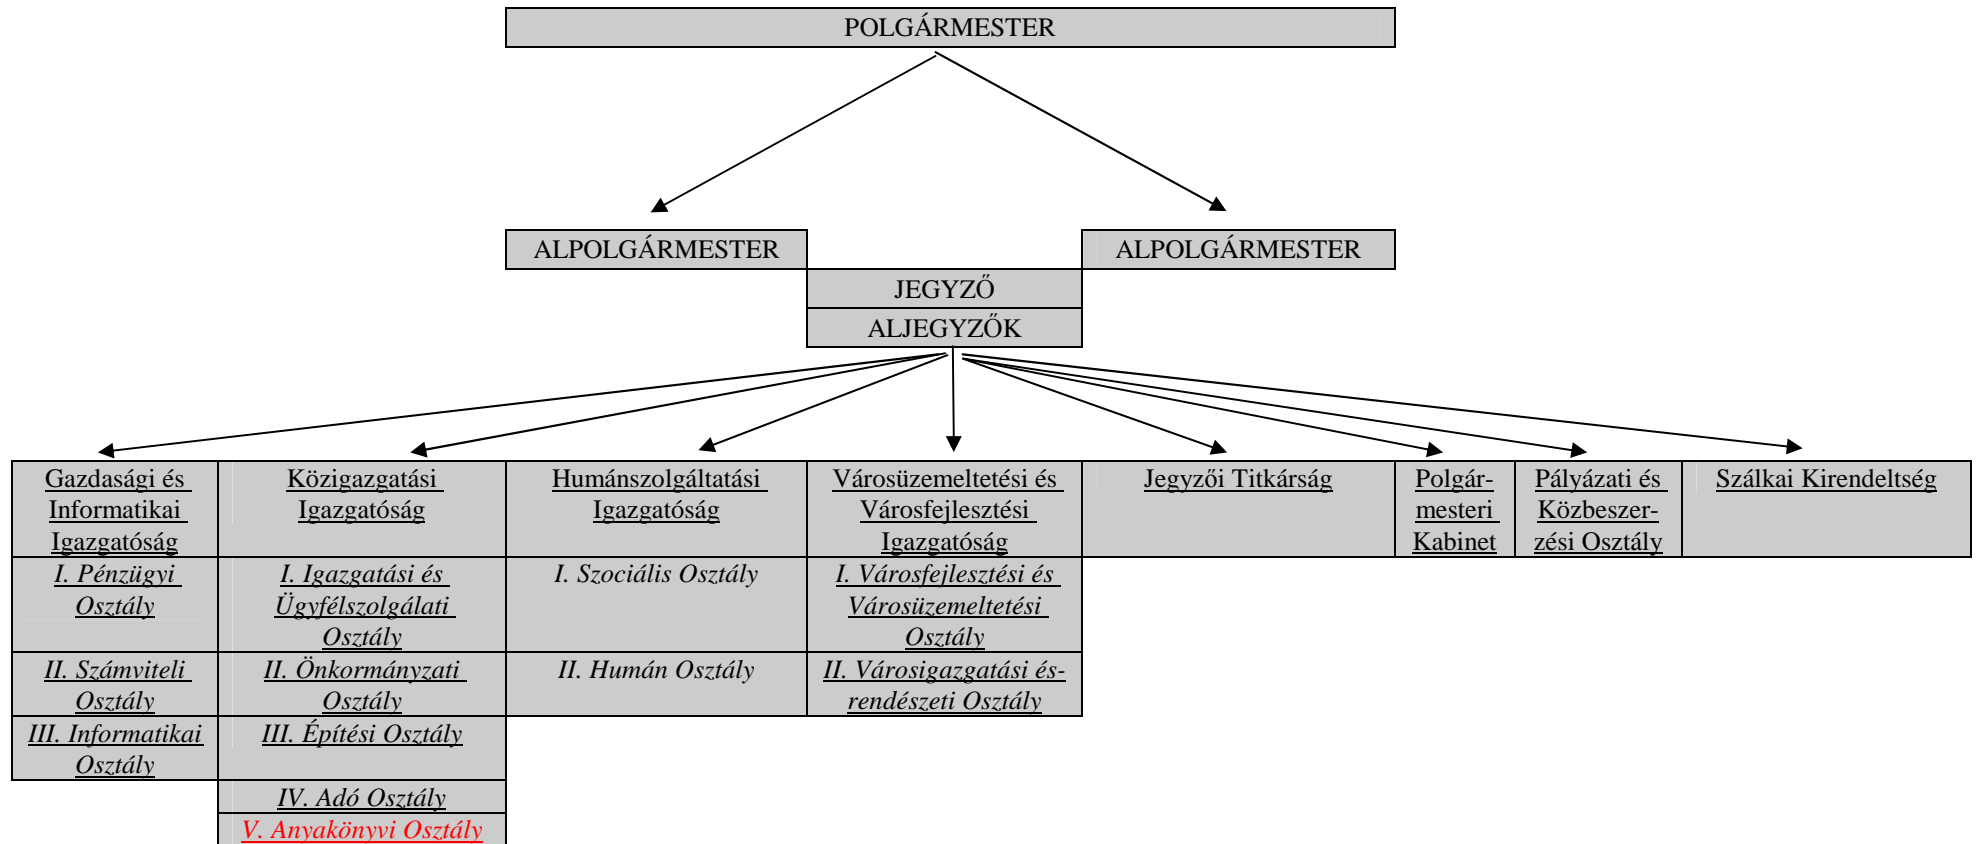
POLGÁRMESTER

ALPOLGÁRMESTER

ALPOLGÁRMESTER

JEGYZŐ

ALJEGYZŐK

Gazdasági és Informatikai Igazgatóság

I. Pénzügyi Osztály

II. Számviteli Osztály

III. Informatikai Osztály

Közigazgatási Igazgatóság

I. Igazgatási és Ügyfélszolgálati Osztály

II. Önkormányzati Osztály

III. Építési Osztály

IV. Adó Osztály

V. Anyakönyvi Osztály

Humánszolgáltatási Igazgatóság

I. Szociális Osztály

II. Humán Osztály

Városüzemeltetési és Városfejlesztési Igazgatóság

I. Városfejlesztési és Városüzemeltetési Osztály

II. Városigazgatási és-rendészeti Osztály

Jegyzői Titkárság

Polgármesteri Kabinet

Pályázati és Közbeszerzési Osztály

Szálkai Kirendeltség